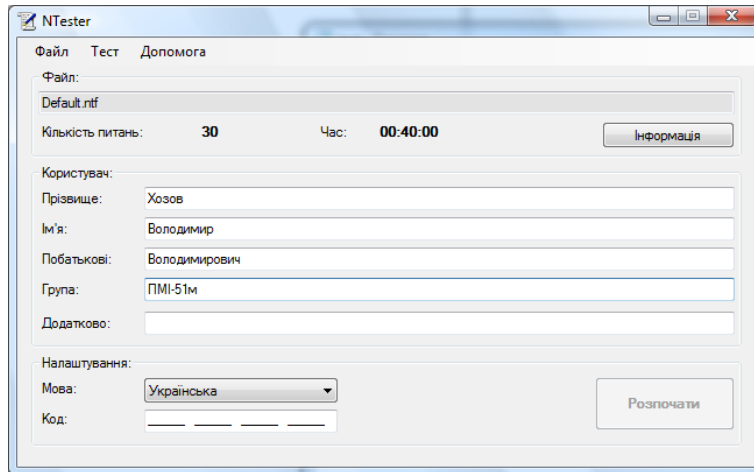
NTester

Файл Тест Допомога

Файл:

Default.ntf

Кількість питань: 30 Час: 00:40:00 Інформація

Користувач:

Прізвище: Хозов

Ім'я: Володимир

Побатькові: Володимирович

Група: ПМІ-51м

Додатково:

Налаштування:

Мова: Українська

Код:

Розпочати